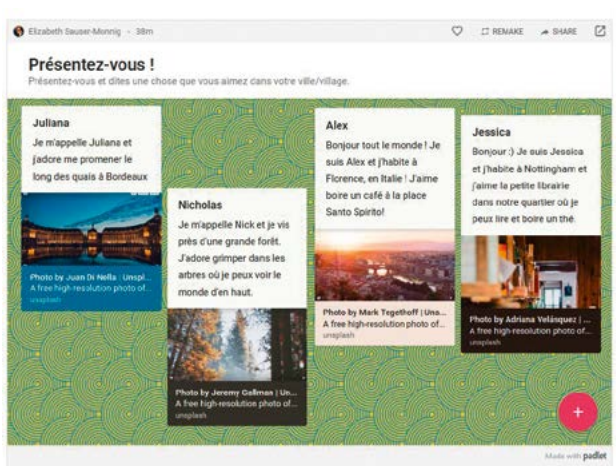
Elizabeth Sauser-Monnig · 38m

REMAKE SHARE

Présentez-vous !

Présentez-vous et dites une chose que vous aimez cans votre ville/village.

Juliana

Je m'appelle Juliana et j'adore me promener le long des quais à Bordeaux

Photo by Juan Di Nella | Unspl...
A free high-resolution photo of...
unsplash

Nicholas

Je m'appelle Nick et je vis près d'une grande forêt. J'adore grimper dans les arbres où je peux voir le monde d'en haut.

Photo by Jeremy Gallman | Un...
A free high-resolution photo of...
unsplash

Alex

Bonjour tout le monde ! Je suis Alex et j'habite à Florence, en Italie ! J'aime boire un café à la place Santo Spirito!

Photo by Mark Tegethoff | Uns...
A free high-resolution photo of...
unsplash

Jessica

Bonjour :) Je suis Jessica et j'habite à Nottingham et j'aime la petite librairie dans notre quartier où je peux lire et boire un thé.

Photo by Adriana Velásquez | ...
A free high-resolution photo of...
unsplash

+

Made with padlet